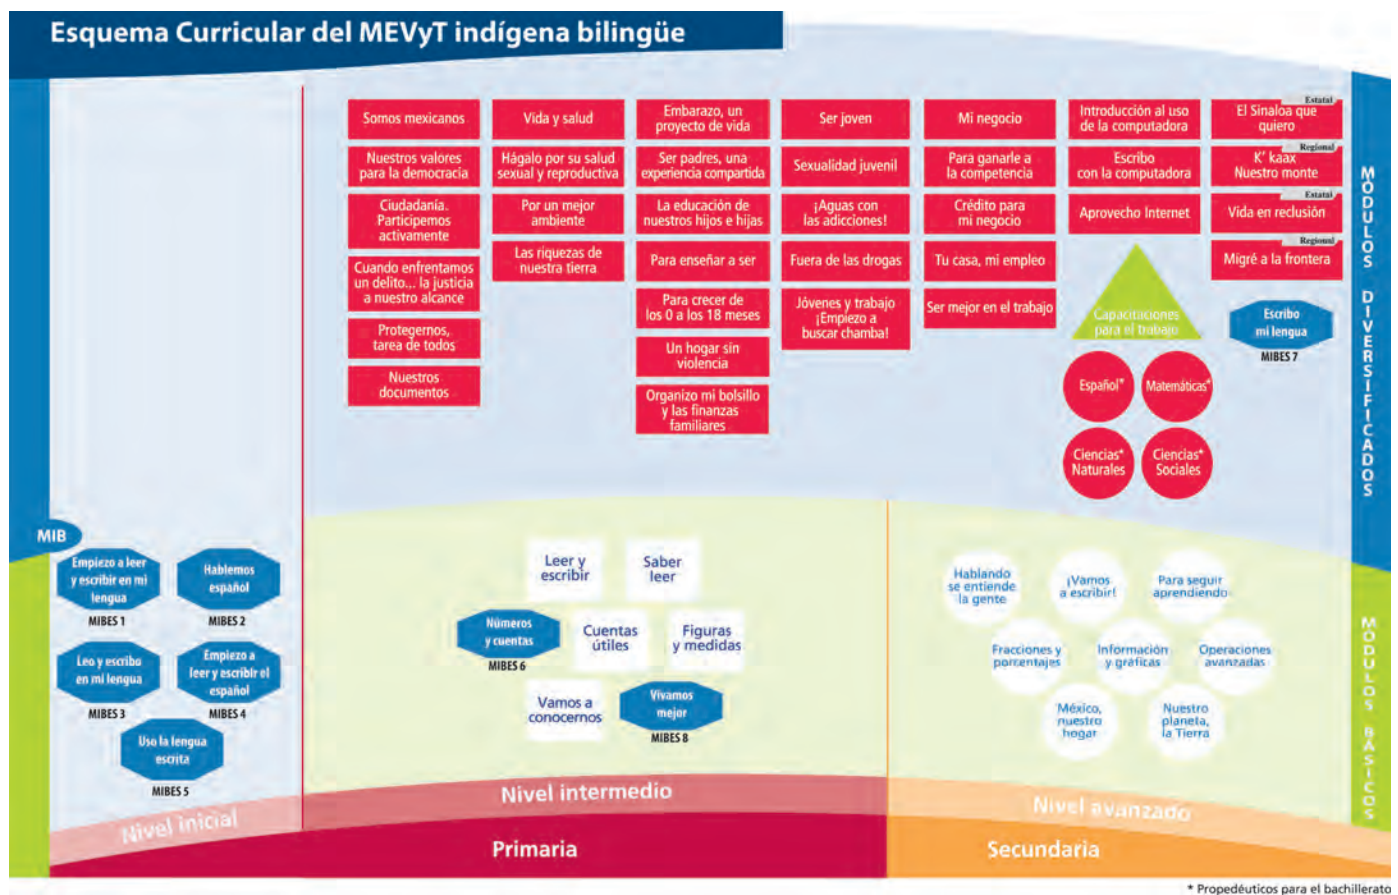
Esquema Curricular del MEVyT indígena bilingüe

Somos mexicanos
Nuestros valores para la democracia
Ciudadanía. Participemos activamente
Cuando enfrentamos un delito... la justicia a nuestro alcance
Protegernos, tarea de todos
Nuestros documentos

Vida y salud
Hágalo por su salud sexual y reproductiva
Por un mejor ambiente
Las riquezas de nuestra tierra

Embarazo, un proyecto de vida
Ser padres, una experiencia compartida
La educación de nuestros hijos e hijas
Para enseñar a ser
Para crecer de los 0 a los 18 meses
Un hogar sin violencia
Organizo mi bolsillo y las finanzas familiares

Ser joven
Sexualidad juvenil
¡Aguas con las adicciones!
Fuera de las drogas
Jóvenes y trabajo ¡Empiezo a buscar chamba!

Mi negocio
Para ganarle a la competencia
Crédito para mi negocio
Tu casa, mi empleo
Ser mejor en el trabajo

Introducción al uso de la computadora
Escribo con la computadora
Aprovecho Internet
Capacitaciones para el trabajo

Estatal
El Sinaloa que quiero
Regional
K' kaax Nuestro monte
Estatal
Vida en reclusión
Regional
Migré a la frontera

Escribo mi lengua
MIBES 7

Español*
Matemáticas*
Ciencias* Naturales
Ciencias* Sociales

MÓDULOS DIVERSIFICADOS

MIB
Empiezo a leer y escribir en mi lengua
MIBES 1
Hablemos español
MIBES 2
Leo y escribo en mi lengua
MIBES 3
Empiezo a leer y escribir el español
MIBES 4
Uso la lengua escrita
MIBES 5

Leer y escribir
Saber leer
Números y cuentas
MIBES 6
Cuentas útiles
Figuras y medidas
Vamos a conocernos
Vivamos mejor
MIBES 8

Hablando se entiende la gente
¡Vamos a escribir!
Para seguir aprendiendo
Fracciones y porcentajes
Información y gráficas
Operaciones avanzadas
México, nuestro hogar
Nuestro planeta, la Tierra

MÓDULOS BÁSICOS

Nivel inicial
Nivel intermedio
Nivel avanzado
Primaria
Secundaria

* Propedéuticos para el bachillerato